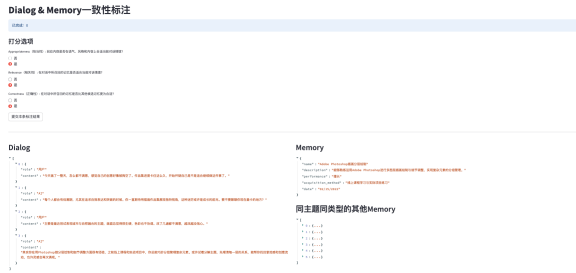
Dialog & Memory一致性标注

已完成：0

打分选项

Appropriateness（相关性）：回应内容是否合适，和Memory是否相关？

○ 否
● 是

Relevance（相关性）：回应内容是否与记忆是否相关？

○ 否
● 是

Consistency（一致性）：回应内容与记忆是否一致？

○ 否
● 是

提交并继续标注

Dialog

[
  ▼ 0 : {
    "role" : "用户"
    "content" : "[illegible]"
  }
  ▼ 1 : {
    "role" : "AI"
    "content" : "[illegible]"
  }
  ▼ 2 : {
    "role" : "用户"
    "content" : "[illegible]"
  }
  ▼ 3 : {
    "role" : "AI"
    "content" : "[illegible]"
  }
]

Memory

▼ {
  "name" : "Adobe Photoshop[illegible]"
  "description" : "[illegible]"
  "preference" : "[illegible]"
  "acquisition_method" : "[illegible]"
  "date" : "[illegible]"
}

同主题同类型的其他Memory

▼ [
  ▶ 0 : {...}
  ▶ 1 : {...}
  ▶ 2 : {...}
  ▶ 3 : {...}
  ▶ 4 : {...}
  ▶ 5 : {...}
  ▶ 6 : {...}
  ▶ 7 : {...}
]